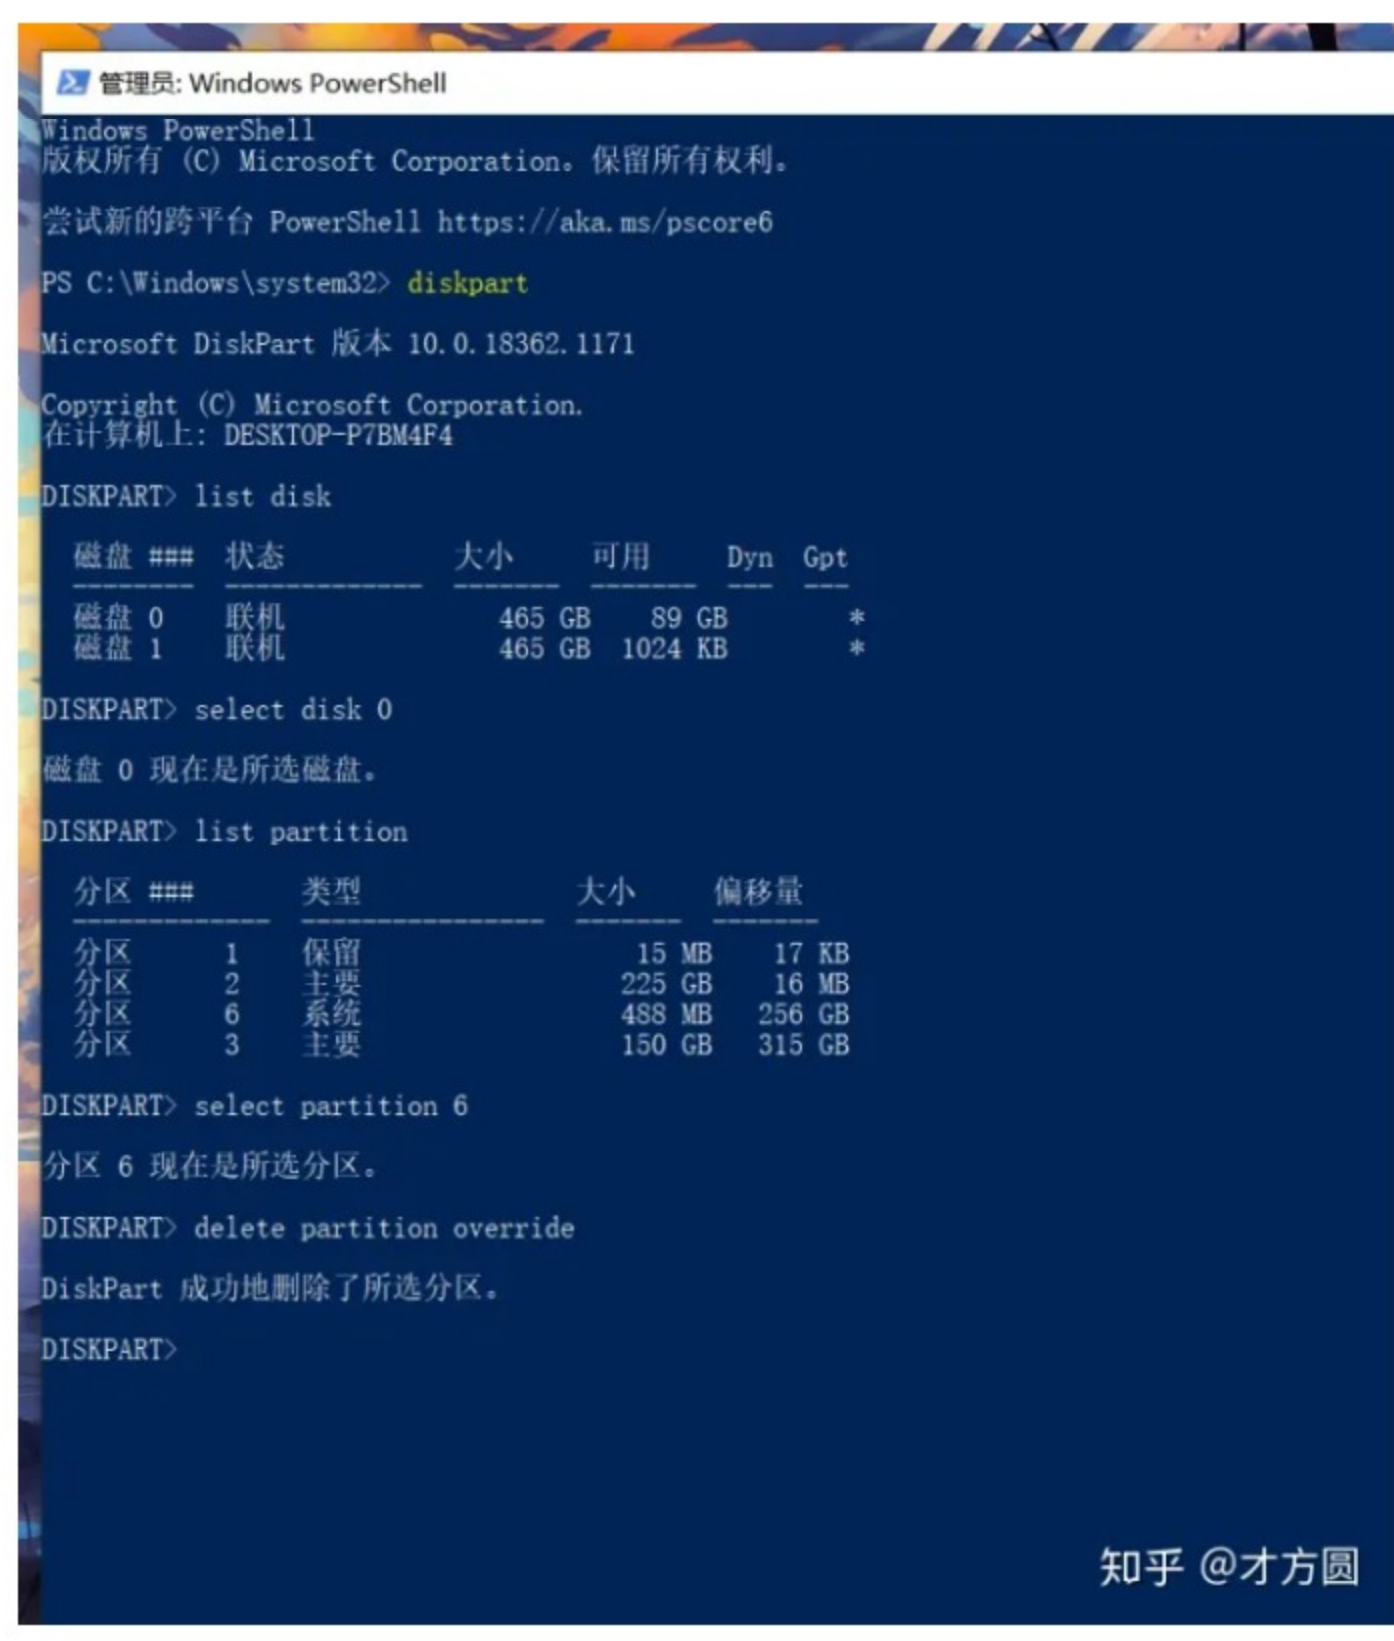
管理员: Windows PowerShell

Windows PowerShell
版权所有 (C) Microsoft Corporation。保留所有权利。

尝试新的跨平台 PowerShell https://aka.ms/pscore6

PS C:\Windows\system32> diskpart

Microsoft DiskPart 版本 10.0.18362.1171

Copyright (C) Microsoft Corporation.
在计算机上: DESKTOP-P7BM4F4

DISKPART> list disk

| 磁盘 ### | 状态 | 大小 | 可用 | Dyn | Gpt |
|---|---|---|---|---|---|
| 磁盘 0 | 联机 | 465 GB | 89 GB | | * |
| 磁盘 1 | 联机 | 465 GB | 1024 KB | | * |

DISKPART> select disk 0

磁盘 0 现在是所选磁盘。

DISKPART> list partition

| 分区 ### | 类型 | 大小 | 偏移量 |
|---|---|---|---|
| 分区 1 | 保留 | 15 MB | 17 KB |
| 分区 2 | 主要 | 225 GB | 16 MB |
| 分区 6 | 系统 | 488 MB | 256 GB |
| 分区 3 | 主要 | 150 GB | 315 GB |

DISKPART> select partition 6

分区 6 现在是所选分区。

DISKPART> delete partition override

DiskPart 成功地删除了所选分区。

DISKPART>

知乎 @才方圆